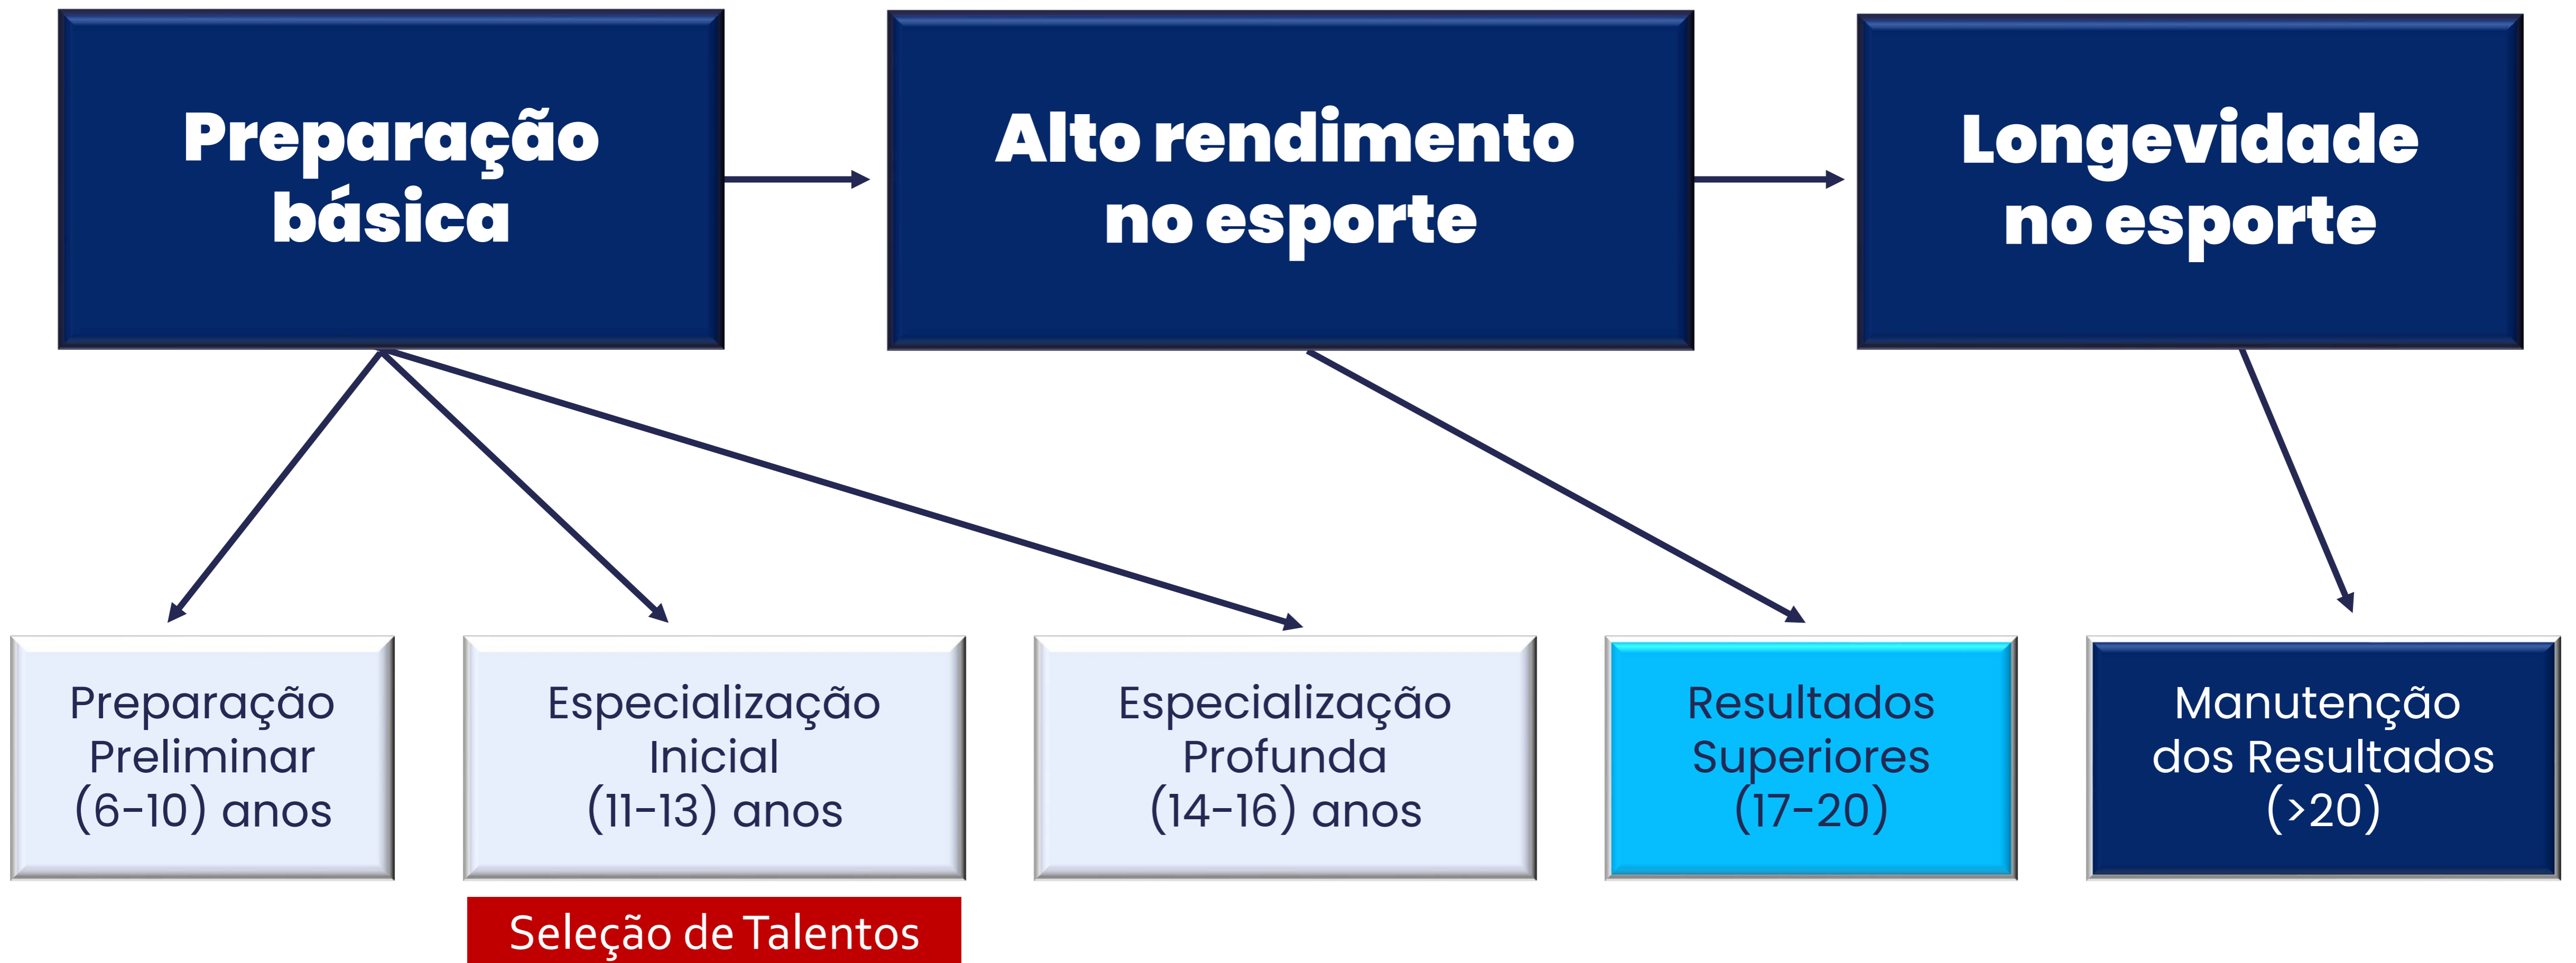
Preparação básica

Alto rendimento no esporte

Longevidade no esporte

Preparação Preliminar (6-10) anos

Especialização Inicial (11-13) anos

Seleção de Talentos

Especialização Profunda (14-16) anos

Resultados Superiores (17-20)

Manutenção dos Resultados (>20)